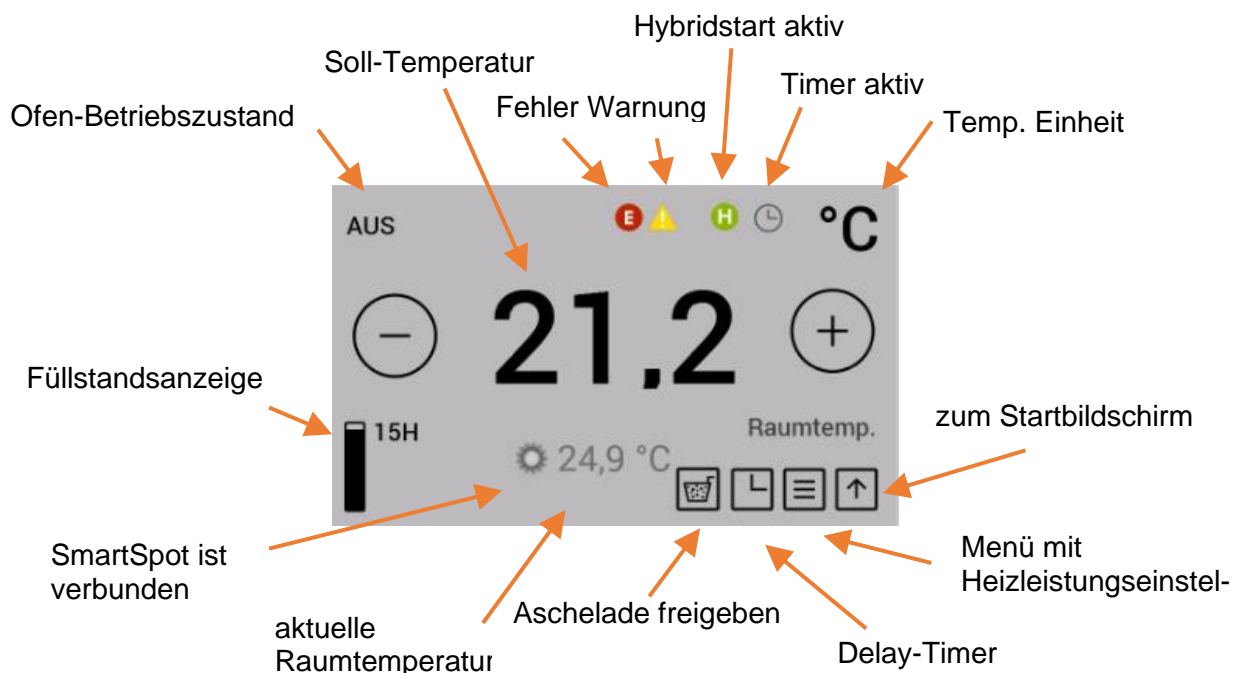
Hybridstart aktiv

Soll-Temperatur

Timer aktiv

Fehler Warnung

Ofen-Betriebszustand

Temp. Einheit

AUS

E

H

°C

21,2

Füllstandsanzeige

15H

Raumtemp.

zum Startbildschirm

24,9 °C

SmartSpot ist verbunden

Menü mit Heizleistungseinstel-

aktuelle Raumtemperatur

Aschelade freigeben

Delay-Timer